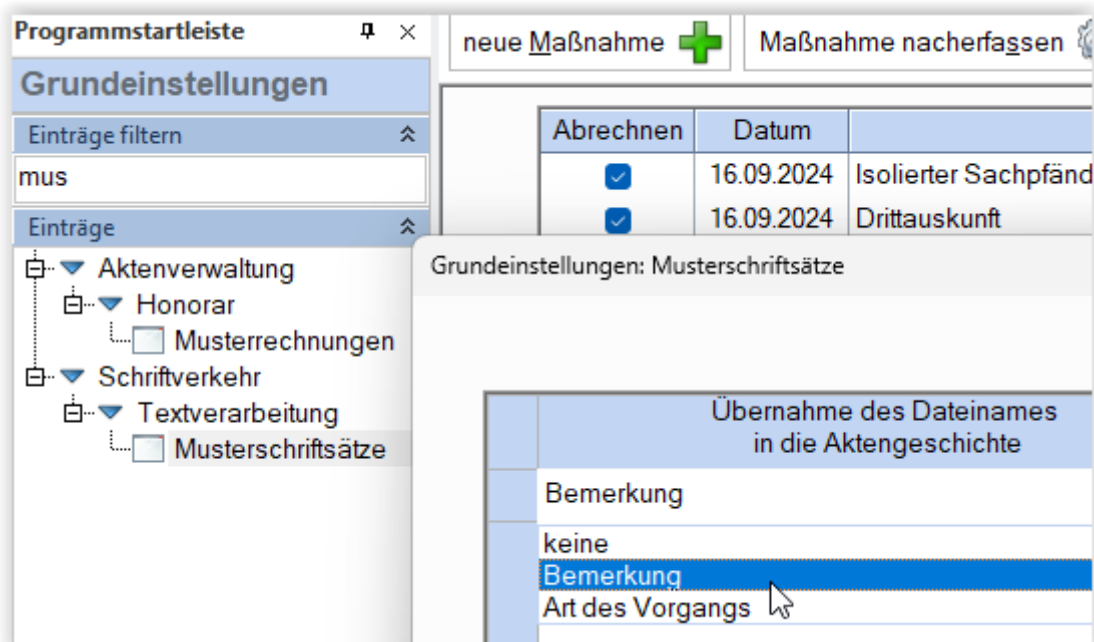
Programmstartleiste

Grundeinstellungen

Einträge filtern

mus

Einträge

Aktenverwaltung
Honorar
Musterrechnungen
Schriftverkehr
Textverarbeitung
Musterschriftsätze

neue Maßnahme

Maßnahme nacherfassen

| Abrechnen | Datum | |
|---|---|---|
| | 16.09.2024 | Isolierter Sachpfänd |
| | 16.09.2024 | Drittauskunft |

Grundeinstellungen: Musterschriftsätze

Übernahme des Dateinames in die Aktengeschichte

Bemerkung

keine
Bemerkung
Art des Vorgangs